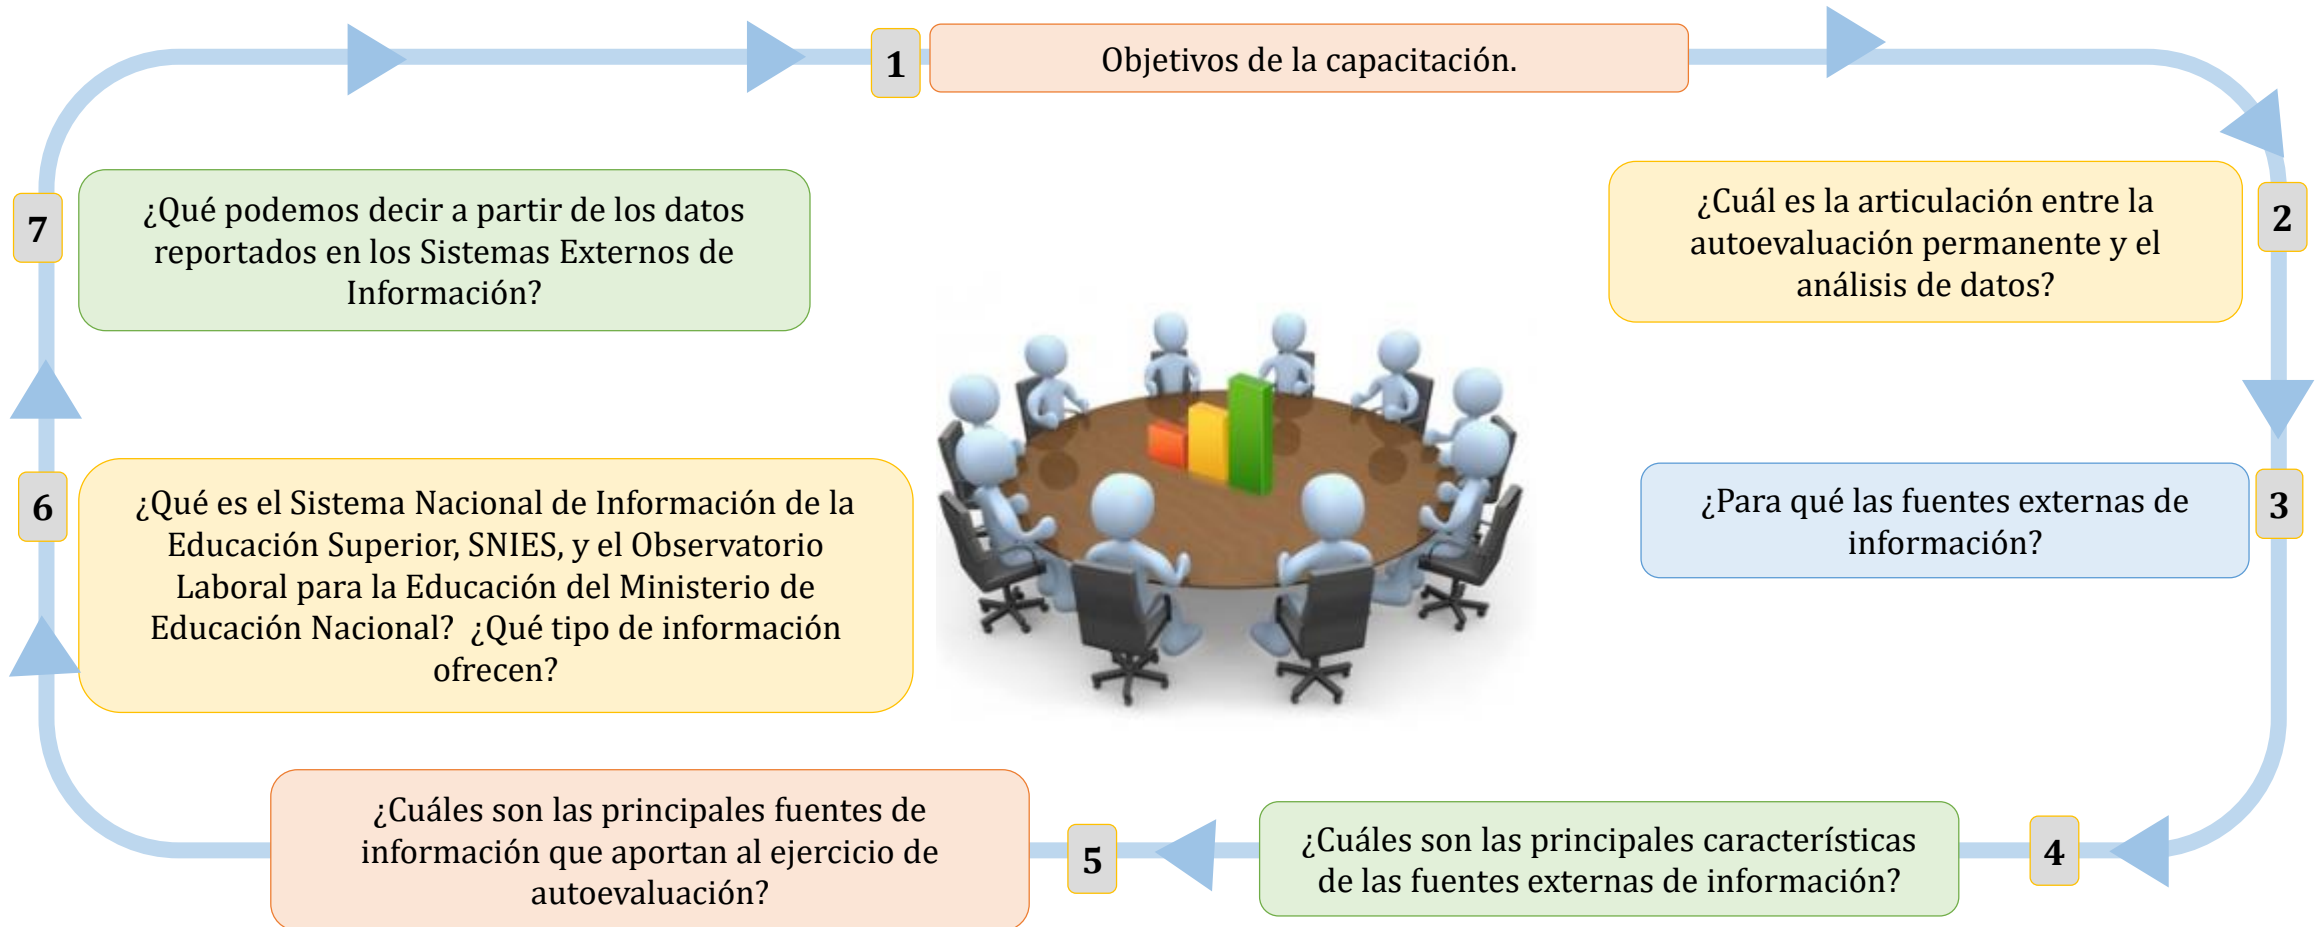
1
Objetivos de la capacitación.

2
¿Cuál es la articulación entre la autoevaluación permanente y el análisis de datos?

3
¿Para qué las fuentes externas de información?

4
¿Cuáles son las principales características de las fuentes externas de información?

5
¿Cuáles son las principales fuentes de información que aportan al ejercicio de autoevaluación?

6
¿Qué es el Sistema Nacional de Información de la Educación Superior, SNIES, y el Observatorio Laboral para la Educación del Ministerio de Educación Nacional? ¿Qué tipo de información ofrecen?

7
¿Qué podemos decir a partir de los datos reportados en los Sistemas Externos de Información?